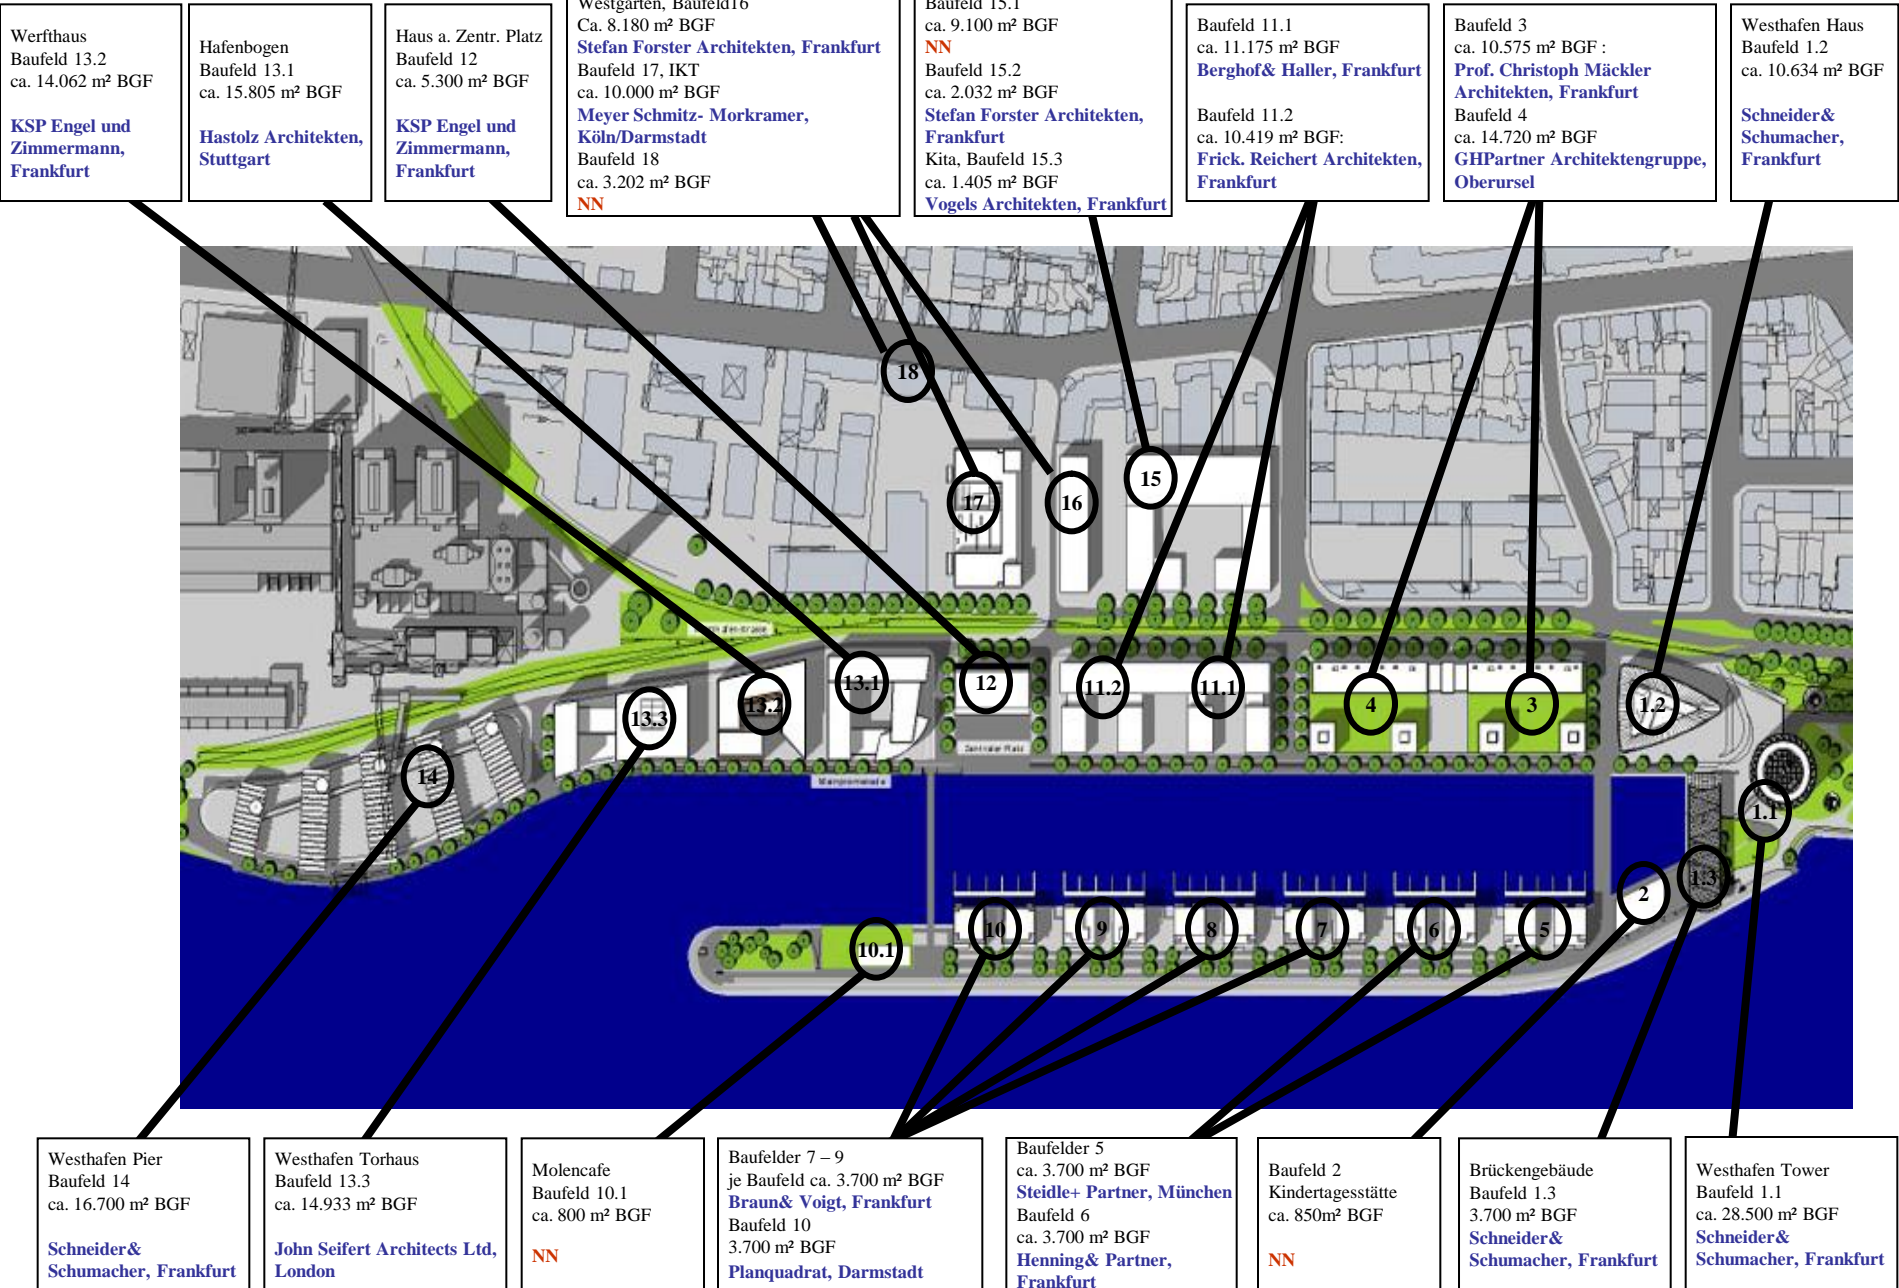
Werfthaus
Baufeld 13.2
ca. 14.062 m² BGF

KSP Engel und Zimmermann, Frankfurt

Hafenbogen
Baufeld 13.1
ca. 15.805 m² BGF

Hastolz Architekten, Stuttgart

Haus a. Zentr. Platz
Baufeld 12
ca. 5.300 m² BGF

KSP Engel und Zimmermann, Frankfurt

Westgarten, Baufeld16
Ca. 8.180 m² BGF
Stefan Forster Architekten, Frankfurt
Baufeld 17, IKT
ca. 10.000 m² BGF
Meyer Schmitz- Morkramer, Köln/Darmstadt
Baufeld 18
ca. 3.202 m² BGF
NN

Baufeld 15.1
ca. 9.100 m² BGF
NN
Baufeld 15.2
ca. 2.032 m² BGF
Stefan Forster Architekten, Frankfurt
Kita, Baufeld 15.3
ca. 1.405 m² BGF
Vogels Architekten, Frankfurt

Baufeld 11.1
ca. 11.175 m² BGF
Berghof& Haller, Frankfurt

Baufeld 11.2
ca. 10.419 m² BGF:
Frick. Reichert Architekten, Frankfurt

Baufeld 3
ca. 10.575 m² BGF :
Prof. Christoph Mäckler Architekten, Frankfurt
Baufeld 4
ca. 14.720 m² BGF
GHPartner Architektengruppe, Oberursel

Westhafen Haus
Baufeld 1.2
ca. 10.634 m² BGF

Schneider& Schumacher, Frankfurt

18
17
16
15
12
11.2
11.1
4
3
1.2
13.1
13.2
13.3
14
1.1
1.3
2
10.1
10
9
8
7
6
5

Westhafen Pier
Baufeld 14
ca. 16.700 m² BGF

Schneider& Schumacher, Frankfurt

Westhafen Torhaus
Baufeld 13.3
ca. 14.933 m² BGF

John Seifert Architects Ltd, London

Molencafe
Baufeld 10.1
ca. 800 m² BGF

NN

Baufelder 7 – 9
je Baufeld ca. 3.700 m² BGF
Braun& Voigt, Frankfurt
Baufeld 10
3.700 m² BGF
Planquadrat, Darmstadt

Baufelder 5
ca. 3.700 m² BGF
Steidle+ Partner, München
Baufeld 6
ca. 3.700 m² BGF
Henning& Partner, Frankfurt

Baufeld 2
Kindertagesstätte
ca. 850m² BGF

NN

Brückengebäude
Baufeld 1.3
3.700 m² BGF
Schneider& Schumacher, Frankfurt

Westhafen Tower
Baufeld 1.1
ca. 28.500 m² BGF
Schneider& Schumacher, Frankfurt